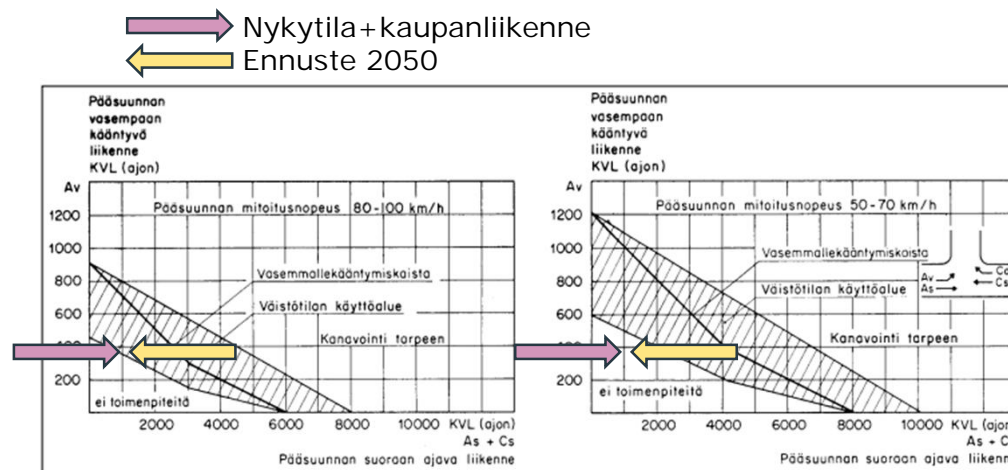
Nykytila+kaupanliikenne
Ennuste 2050

Pääsuunnan vasempaan kääntyvä liikenne KVL (ajon)
Av
1200
1000
800
600
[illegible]
200
Pääsuunnan mitoitusnopeus 80-100 km/h
Vasemmallekääntymiskaista
Väistötilan käyttöalue
Kanavointi tarpeen
ei toimenpiteitä
2000 4000 6000 8000 10000 KVL (ajon)
As + Cs
Pääsuunnan suoraan ajava liikenne

Pääsuunnan vasempaan kääntyvä liikenne KVL (ajon)
Av
1200
1000
800
600
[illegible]
200
Pääsuunnan mitoitusnopeus 50-70 km/h
Vasemmallekääntymiskaista
Av
As
Cc
Cs
Väistötilan käyttöalue
Kanavointi tarpeen
ei toimenpiteitä
2000 4000 6000 8000 10000 KVL (ajon)
As + C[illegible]
Pääsuunnan suoraan ajava liikenn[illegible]